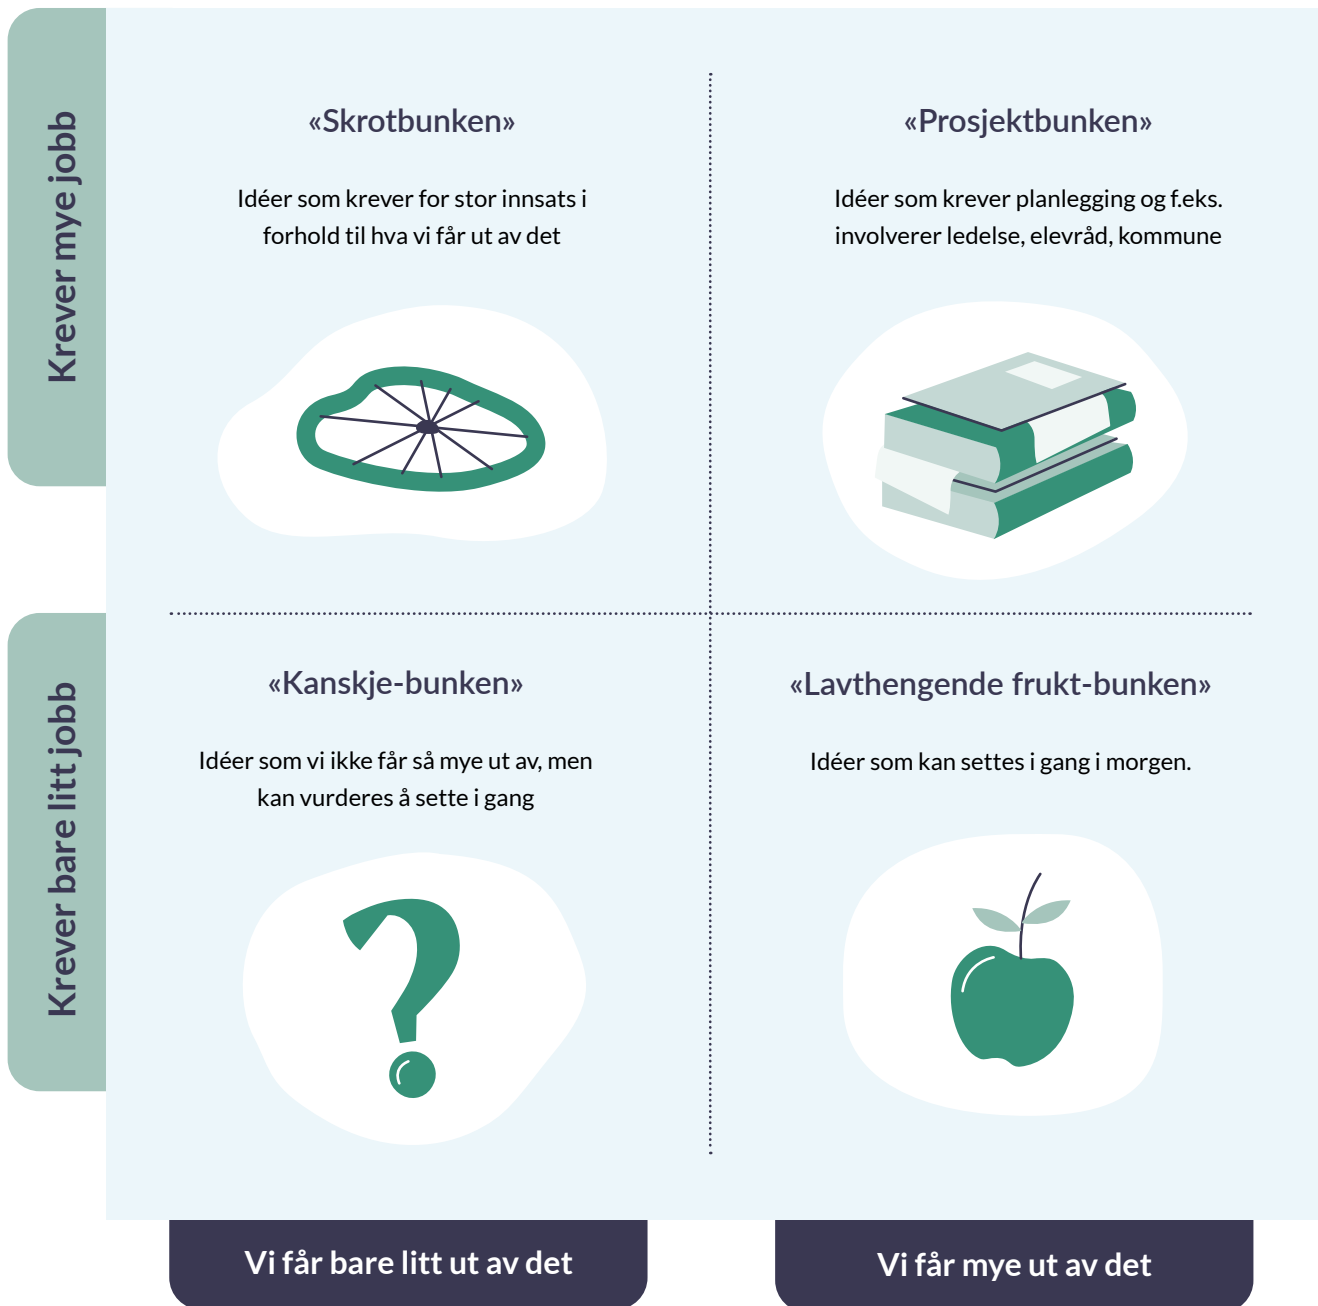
Krever mye jobb

«Skrotbunken»

Idéer som krever for stor innsats i forhold til hva vi får ut av det

«Prosjektbunken»

Idéer som krever planlegging og f.eks. involverer ledelse, elevråd, kommune

Krever bare litt jobb

«Kanskje-bunken»

Idéer som vi ikke får så mye ut av, men kan vurderes å sette i gang

«Lavthengende frukt-bunken»

Idéer som kan settes i gang i morgen.

Vi får bare litt ut av det

Vi får mye ut av det